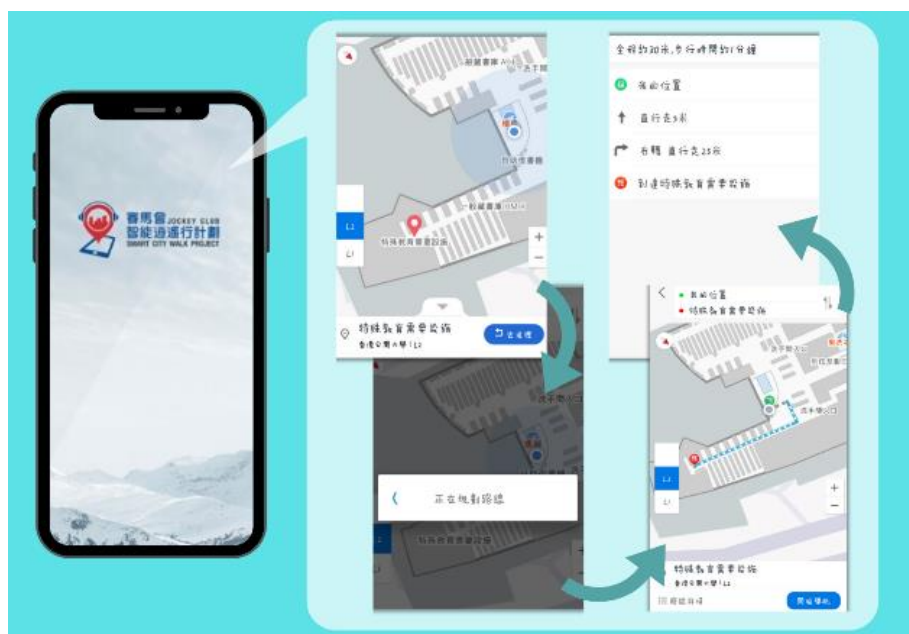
賽馬會 JOCKEY CLUB
智能逍遙行計劃 SMART CITY WALK PROJECT

洗手間
圖書館
特殊教育需要設施
L2
L1
+
−
特殊教育需要設施
香港教育大學 L2
去這裡

正在規劃路線

全程約30米,步行時間約1分鐘
我的位置
直行走5米
右轉 直行走25米
到達特殊教育需要設施

我的位置
特殊教育需要設施
洗手間
L2
L1
+
−
特殊教育需要設施
香港教育大學 L2
開始導航